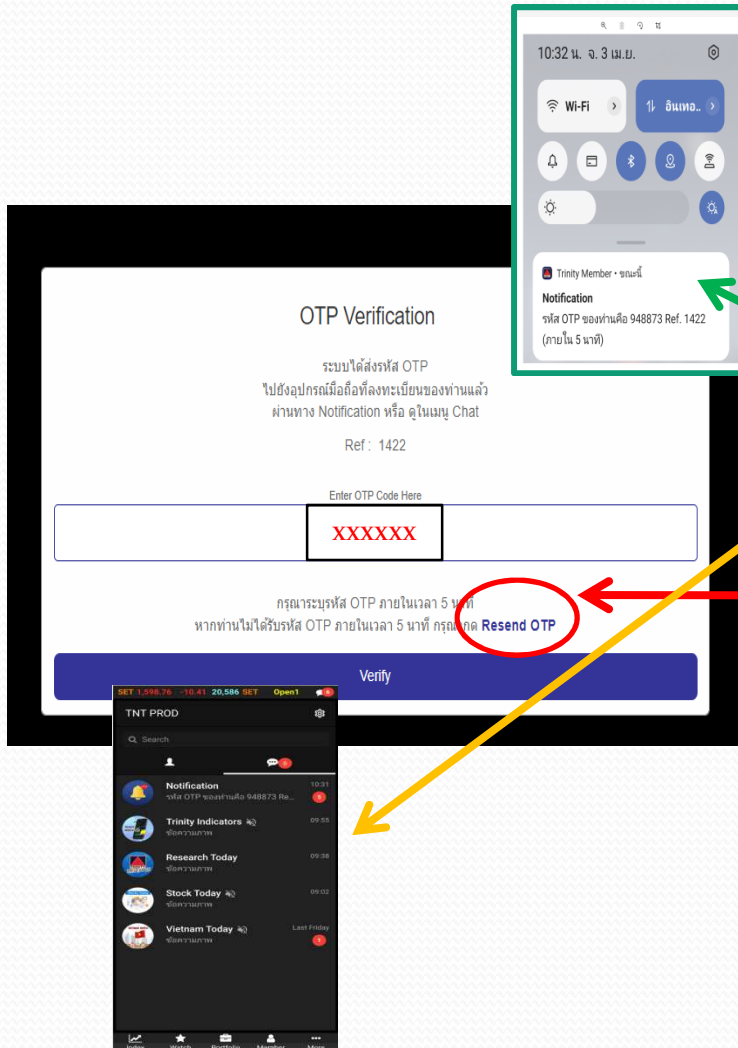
10:32 น. จ. 3 เม.ย.

Wi-Fi

อินเทอ..

Trinity Member • ขณะนี้

Notification

รหัส OTP ของท่านคือ 948873 Ref. 1422 (ภายใน 5 นาที)

OTP Verification

ระบบได้ส่งรหัส OTP ไปยังอุปกรณ์มือถือที่ลงทะเบียนของท่านแล้ว ผ่านทาง Notification หรือ ดูในเมนู Chat

Ref : 1422

Enter OTP Code Here

XXXXXX

กรุณาระบุรหัส OTP ภายในเวลา 5 นาที

หากท่านไม่ได้รับรหัส OTP ภายในเวลา 5 นาที กรุณากด Resend OTP

Verify

SET 1,598.76 -10.41 20,586 SET Open1

TNT PROD

Search

Notification 10:31
รหัส OTP ของท่านคือ 948873 Re...

Trinity Indicators 09:55
ข้อความภาพ

Research Today 09:38
ข้อความภาพ

Stock Today 09:02
ข้อความภาพ

Vietnam Today Last Friday
ข้อความภาพ

Index Watch Portfolio Member More